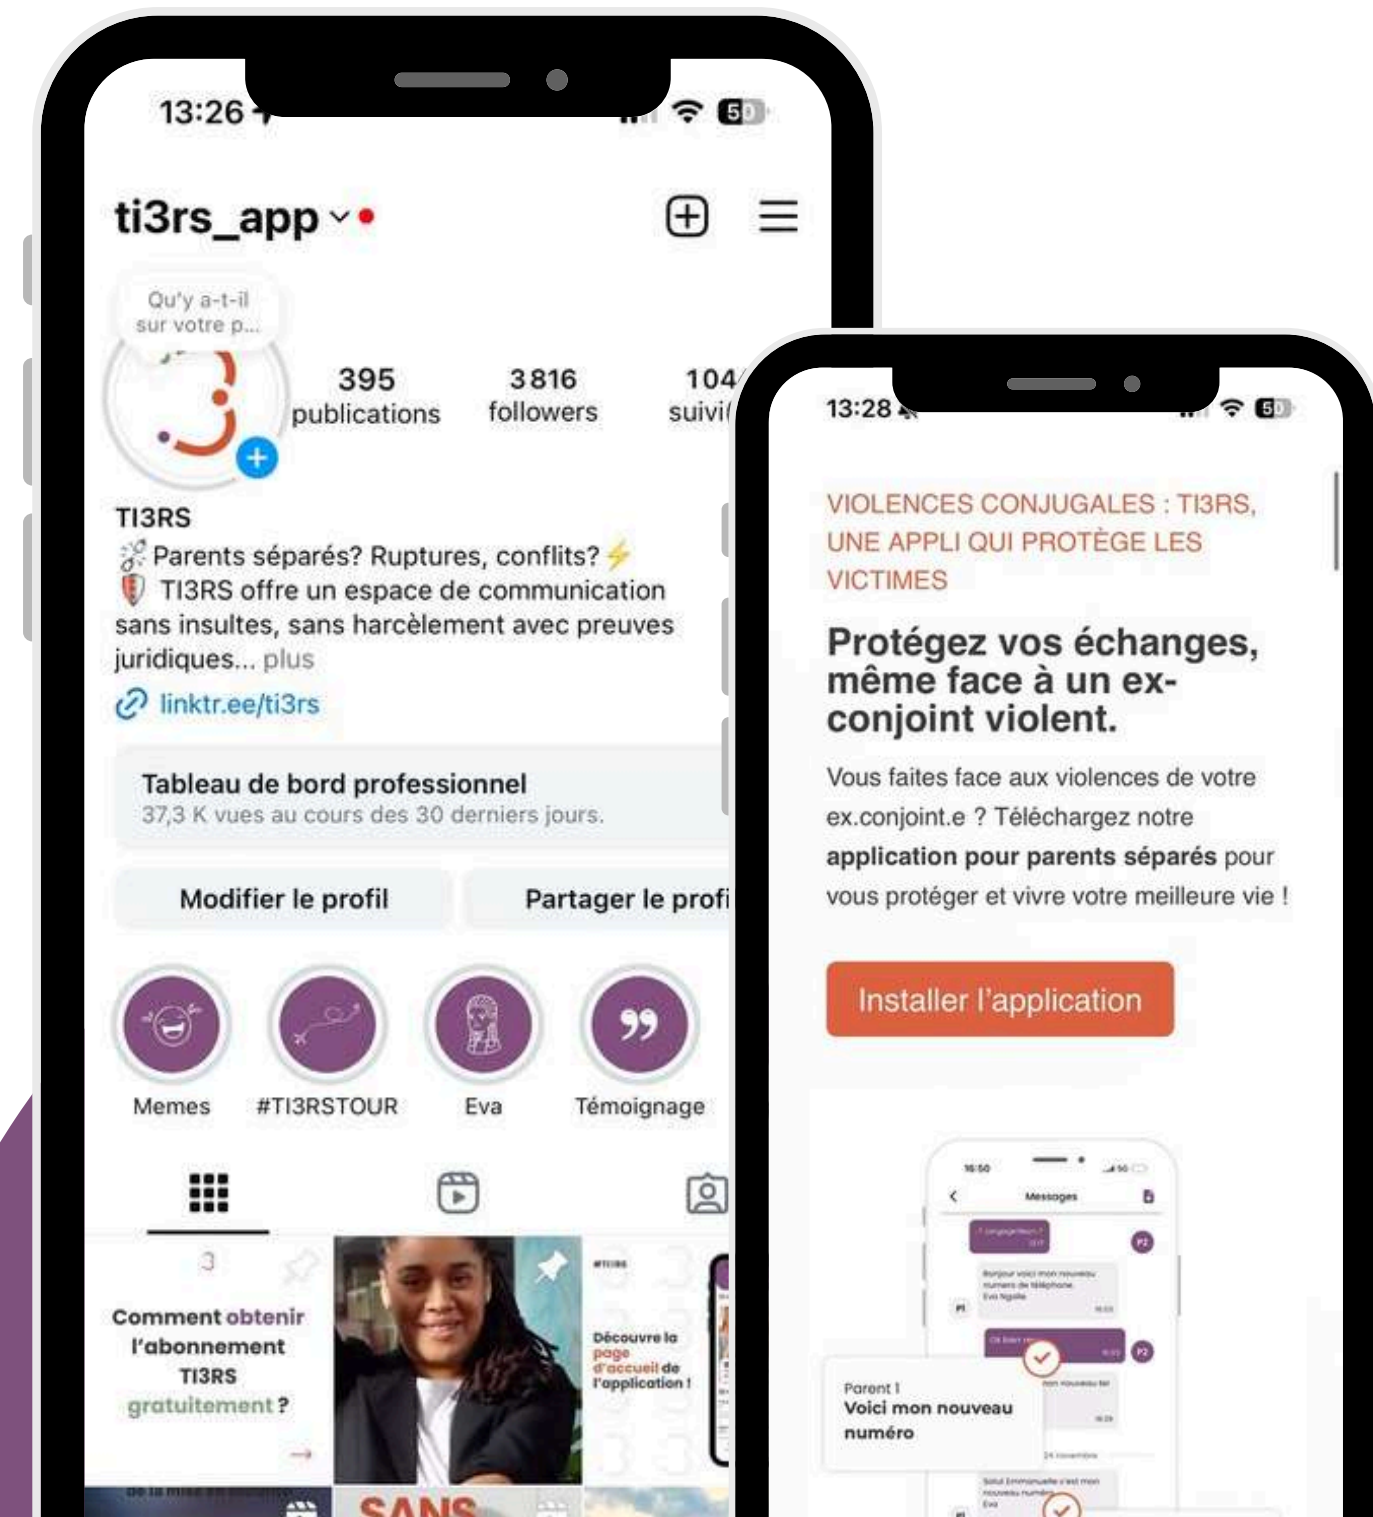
13:26

ti3rs_app

Qu'y a-t-il sur votre p...

395 publications

3 816 followers

104 suivi

TI3RS
Parents séparés? Ruptures, conflits?
TI3RS offre un espace de communication sans insultes, sans harcèlement avec preuves juridiques... plus
linktr.ee/ti3rs

Tableau de bord professionnel
37,3 K vues au cours des 30 derniers jours.

Modifier le profil

Partager le profi

Memes

#TI3RSTOUR

Eva

Témoignage

Comment obtenir l'abonnement TI3RS gratuitement ?

Découvre la page d'accueil de l'application !

SANS

13:28

VIOLENCES CONJUGALES : TI3RS, UNE APPLI QUI PROTÈGE LES VICTIMES

Protégez vos échanges, même face à un ex-conjoint violent.

Vous faites face aux violences de votre ex.conjoint.e ? Téléchargez notre application pour parents séparés pour vous protéger et vivre votre meilleure vie !

Installer l'application

16:50

Messages

Bonjour voici mon nouveau numéro de téléphone

Parent 1
Voici mon nouveau numéro

24 novembre

Salut Emmanuelle c'est mon nouveau numéro